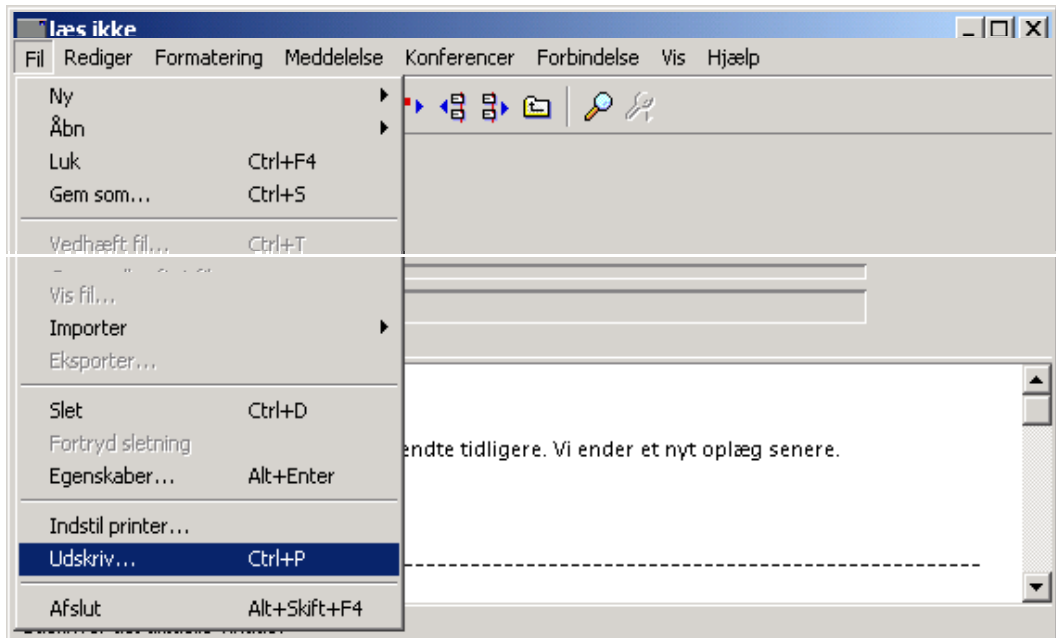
læs ikke

Fil Rediger Formatering Meddelelse Konferencer Forbindelse Vis Hjælp

Ny
Åbn
Luk Ctrl+F4
Gem som... Ctrl+S

Vedhæft fil... Ctrl+T
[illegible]
Vis fil...
Importer
Eksporter...

Slet Ctrl+D
Fortryd sletning
Egenskaber... Alt+Enter

Indstil printer...
Udskriv... Ctrl+P

Afslut Alt+Skift+F4

endte tidligere. Vi ender et nyt oplæg senere.

------------------------------------------------------------

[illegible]